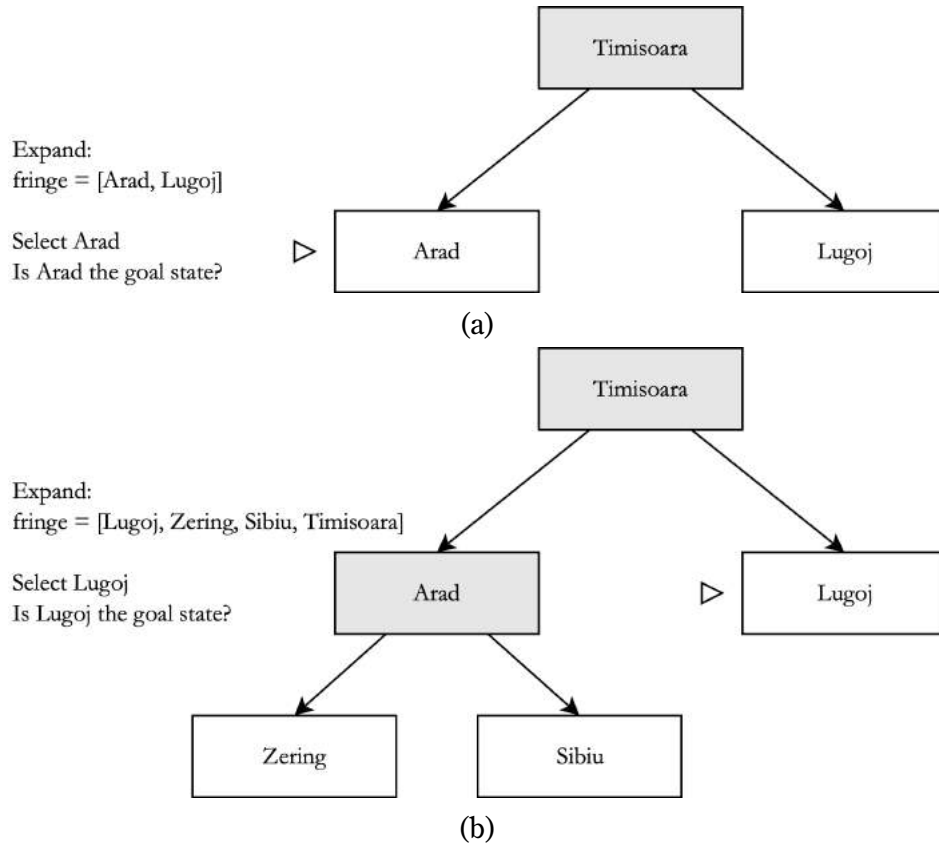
Timisoara

Expand:
fringe = [Arad, Lugoj]

Select Arad
Is Arad the goal state?

Arad

Lugoj

(a)

Timisoara

Expand:
fringe = [Lugoj, Zering, Sibiu, Timisoara]

Select Lugoj
Is Lugoj the goal state?

Arad

Lugoj

Zering

Sibiu

(b)